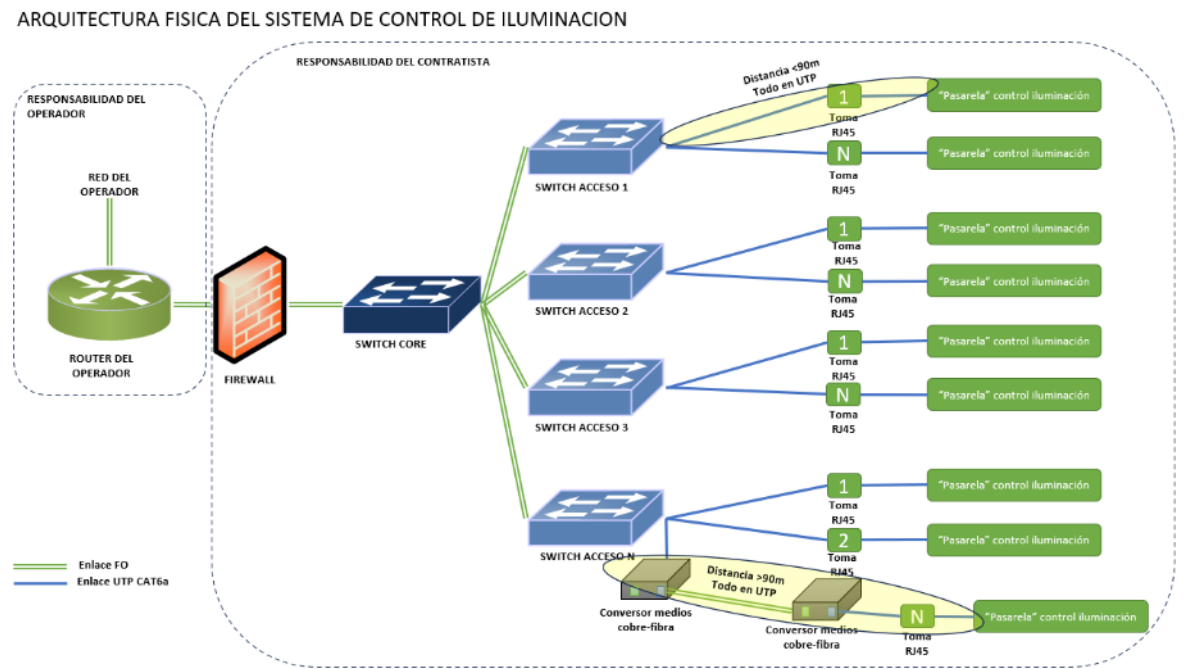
ARQUITECTURA FISICA DEL SISTEMA DE CONTROL DE ILUMINACION

RESPONSABILIDAD DEL OPERADOR

RED DEL OPERADOR

ROUTER DEL OPERADOR

FIREWALL

RESPONSABILIDAD DEL CONTRATISTA

SWITCH CORE

Distancia <90m Todo en UTP

SWITCH ACCESO 1

1 Toma RJ45 "Pasarela" control iluminación

N Toma RJ45 "Pasarela" control iluminación

SWITCH ACCESO 2

1 Toma RJ45 "Pasarela" control iluminación

N Toma RJ45 "Pasarela" control iluminación

SWITCH ACCESO 3

1 Toma RJ45 "Pasarela" control iluminación

N Toma RJ45 "Pasarela" control iluminación

SWITCH ACCESO N

1 Toma RJ45 "Pasarela" control iluminación

2 Toma RJ45 "Pasarela" control iluminación

Distancia >90m Todo en UTP

Conversor medios cobre-fibra

Conversor medios cobre-fibra

N Toma RJ45 "Pasarela" control iluminación

Enlace FO
Enlace UTP CAT6a